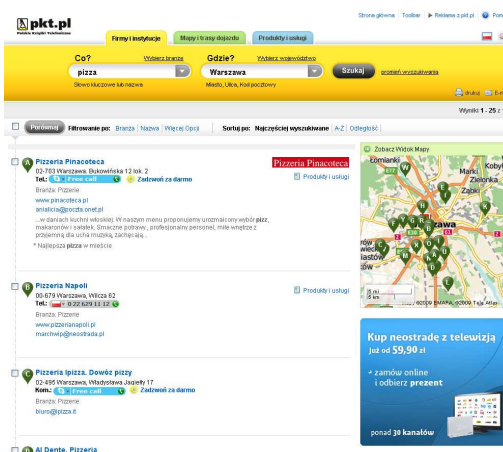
pkt.pl
Polskie Książki Telefoniczne

Firmy i instytucje | Mapy i trasy dojazdu | Produkty i usługi

Strona główna | Toolbar | Reklama z pkt.pl | Pom

Co?
Wybierz branżę
pizza
Słowo kluczowe lub nazwa

Gdzie?
Wybierz województwo
Warszawa
Miasto, Ulica, Kod pocztowy

Szukaj
przejdź wyszukiwania

drukuj | E-m

Wyniki 1 - 25 z

Porównaj | Filtrowanie po: Branża | Nazwa | Więcej Opcji | Sortuj po: Najczęściej wyszukiwane | A-Z | Odległość

A Pizzeria Pinacoteca
02-703 Warszawa, Bukowińska 12 lok. 2
Tel.: Free call | Zadzwoń za darmo
Branża: Pizzerie
www.pinacoteca.pl
aniaticia@poczta.onet.pl
...w daniach kuchni włoskiej. W naszym menu proponujemy urozmaicony wybór pizz, makaronów i sałatek. Smaczne potrawy, profesjonalny personel, miłe wnętrze z przyjemną dla ucha muzyką, zachęcają...
* Najlepsza pizza w mieście

Pizzeria Pinacoteca
Produkty i usługi

B Pizzeria Napoli
00-679 Warszawa, Wilcza 62
Tel.: 0 22 629 11 12
Branża: Pizzerie
www.pizzerianapoli.pl
marchwip@neostrada.pl

Produkty i usługi

C Pizzeria Ipizza. Dowóz pizzy
02-495 Warszawa, Władysława Jagiełły 17
Kom.: Free call | Zadzwoń za darmo
Branża: Pizzerie
biuro@ipizza.pl

D Al Dente, Pizzeria

Zobacz Widok Mapy
Łomianki
Marki
Zielonka
Kobył
Ząbki
Warszawa
Mi
Piastów
5 km
©2009 Emapa, ©2009 Tele Atlas

Kup neostradę z telewizją
już od 59,90 zł
» zamów online i odbierz prezent
ponad 30 kanałów